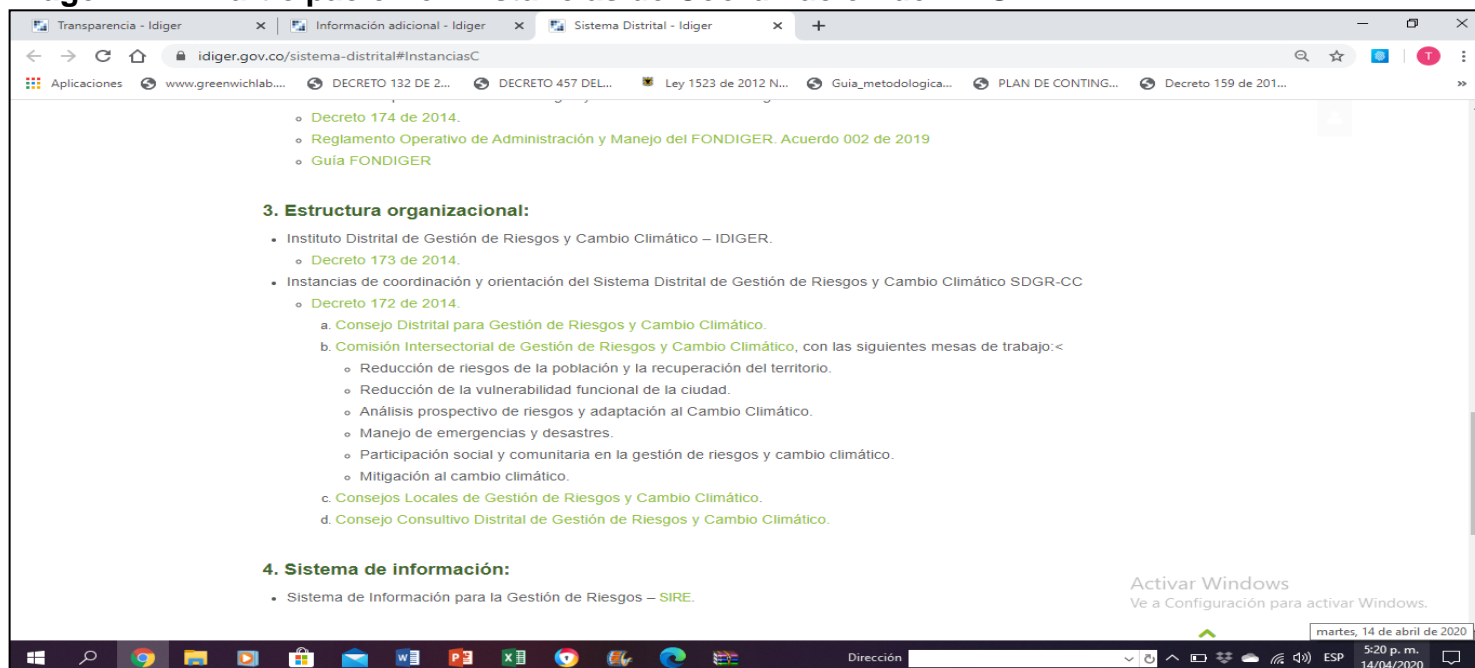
Transparencia - Idiger
Información adicional - Idiger
Sistema Distrital - Idiger
idiger.gov.co/sistema-distrital#InstanciasC
Aplicaciones www.greenwichlab.... DECRETO 132 DE 2... DECRETO 457 DEL... Ley 1523 de 2012 N... Guia_metodologica... PLAN DE CONTING... Decreto 159 de 201...

- Decreto 174 de 2014.
- Reglamento Operativo de Administración y Manejo del FONDIGER. Acuerdo 002 de 2019
- Guía FONDIGER

3. Estructura organizacional:

- Instituto Distrital de Gestión de Riesgos y Cambio Climático – IDIGER.
  - Decreto 173 de 2014.
- Instancias de coordinación y orientación del Sistema Distrital de Gestión de Riesgos y Cambio Climático SDGR-CC
  - Decreto 172 de 2014.
    a. Consejo Distrital para Gestión de Riesgos y Cambio Climático.
    b. Comisión Intersectorial de Gestión de Riesgos y Cambio Climático, con las siguientes mesas de trabajo:<
      - Reducción de riesgos de la población y la recuperación del territorio.
      - Reducción de la vulnerabilidad funcional de la ciudad.
      - Análisis prospectivo de riesgos y adaptación al Cambio Climático.
      - Manejo de emergencias y desastres.
      - Participación social y comunitaria en la gestión de riesgos y cambio climático.
      - Mitigación al cambio climático.
    c. Consejos Locales de Gestión de Riesgos y Cambio Climático.
    d. Consejo Consultivo Distrital de Gestión de Riesgos y Cambio Climático.

4. Sistema de información:

- Sistema de Información para la Gestión de Riesgos – SIRE.

Activar Windows
Ve a Configuración para activar Windows.
martes, 14 de abril de 2020
Dirección
ESP
5:20 p. m.
14/04/2020